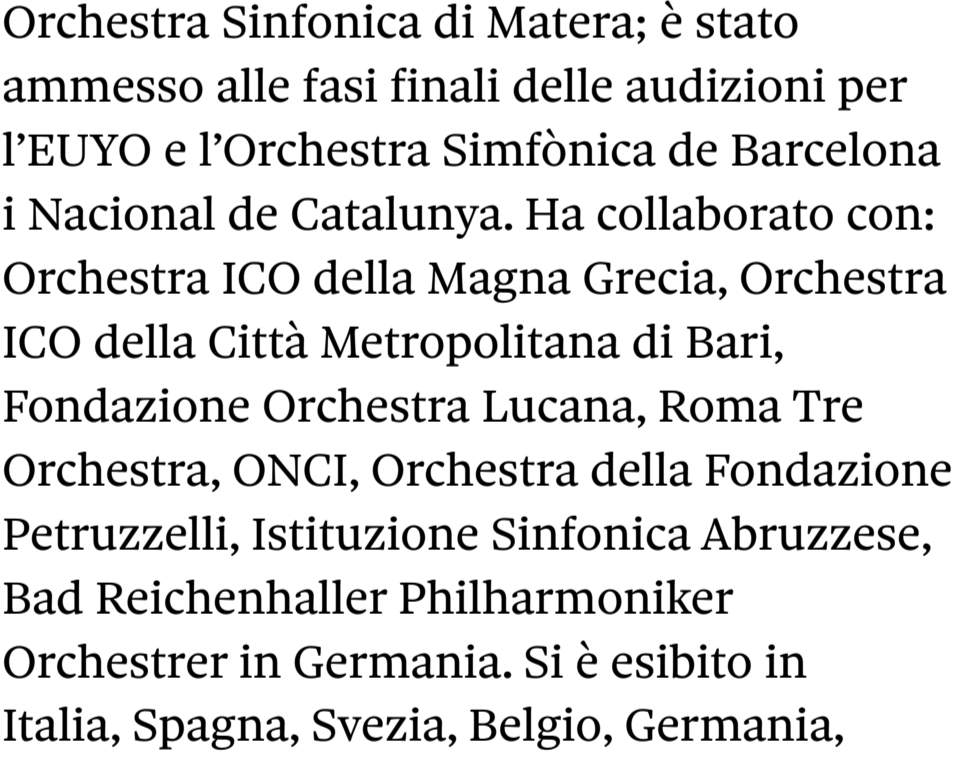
Orchestra Sinfonica di Matera; è stato ammesso alle fasi finali delle audizioni per l’EUYO e l’Orchestra Simfònica de Barcelona i Nacional de Catalunya. Ha collaborato con: Orchestra ICO della Magna Grecia, Orchestra ICO della Città Metropolitana di Bari, Fondazione Orchestra Lucana, Roma Tre Orchestra, ONCI, Orchestra della Fondazione Petruzzelli, Istituzione Sinfonica Abruzzese, Bad Reichenhaller Philharmoniker Orchestrer in Germania. Si è esibito in Italia, Spagna, Svezia, Belgio, Germania,